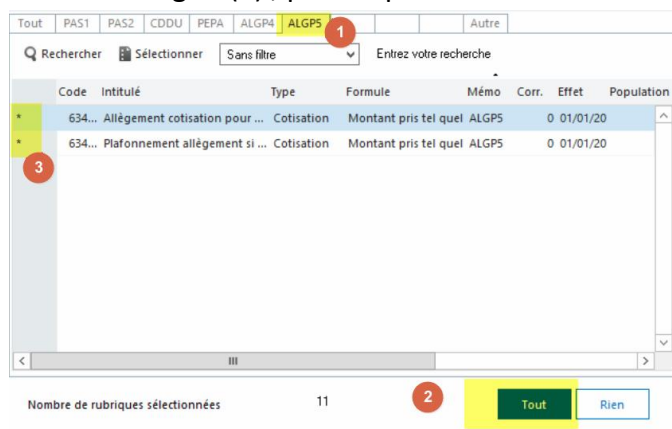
Tout | PAS1 | PAS2 | CDDU | PEPA | ALGP4 | ALGP5 | Autre

1

Rechercher  Sélectionner  Sans filtre  Entrez votre recherche

| | Code | Intitulé | Type | Formule | Mémo | Corr. | Effet | Population |
|---|---|---|---|---|---|---|---|---|
| * | 634... | Allègement cotisation pour ... | Cotisation | Montant pris tel quel | ALGP5 | 0 | 01/01/20 | |
| * | 634... | Plafonnement allègement si ... | Cotisation | Montant pris tel quel | ALGP5 | 0 | 01/01/20 | |

3

Nombre de rubriques sélectionnées  11

2

Tout  Rien